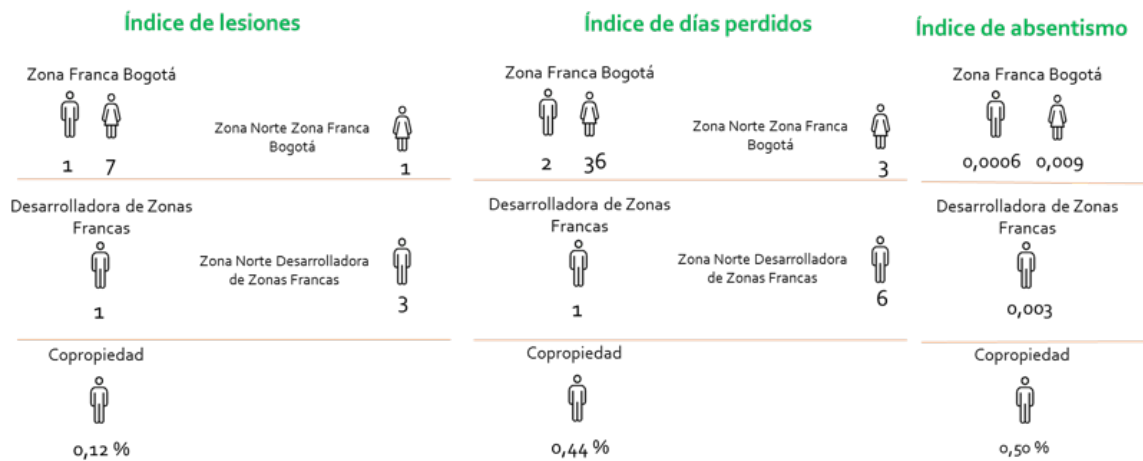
Índice de lesiones

Zona Franca Bogotá

1 7

Zona Norte Zona Franca Bogotá

1

Desarrolladora de Zonas Francas

1

Zona Norte Desarrolladora de Zonas Francas

3

Copropiedad

0,12 %

Índice de días perdidos

Zona Franca Bogotá

2 36

Zona Norte Zona Franca Bogotá

3

Desarrolladora de Zonas Francas

1

Zona Norte Desarrolladora de Zonas Francas

6

Copropiedad

0,44 %

Índice de absentismo

Zona Franca Bogotá

0,0006 0,009

Desarrolladora de Zonas Francas

0,003

Copropiedad

0,50 %